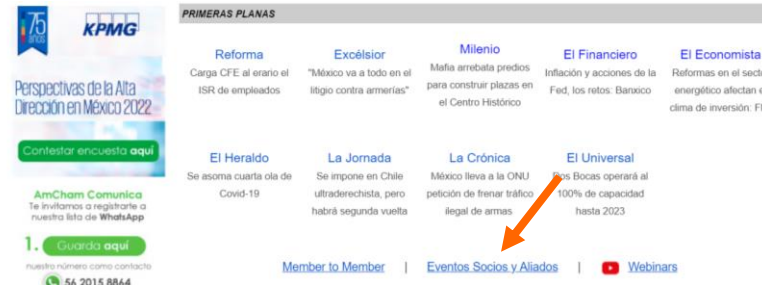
75 años KPMG

Perspectivas de la Alta Dirección en México 2022

Contestar encuesta aquí

AmCham Comunica
Te invitamos a registrarte a nuestra lista de WhatsApp

1. Guarda aquí
nuestro número como contacto
56 2015 8864

PRIMERAS PLANAS

Reforma
Carga CFE al erario el ISR de empleados

Excélsior
"México va a todo en el litigio contra armerías"

Milenio
Mafia arrebata predios para construir plazas en el Centro Histórico

El Financiero
Inflación y acciones de la Fed, los retos: Banxico

El Economista
Reformas en el sect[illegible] energético afectan e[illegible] clima de inversión: F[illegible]

El Heraldo
Se asoma cuarta ola de Covid-19

La Jornada
Se impone en Chile ultraderechista, pero habrá segunda vuelta

La Crónica
México lleva a la ONU petición de frenar tráfico ilegal de armas

El Universal
Dos Bocas operará al 100% de capacidad hasta 2023

Member to Member | Eventos Socios y Aliados | Webinars